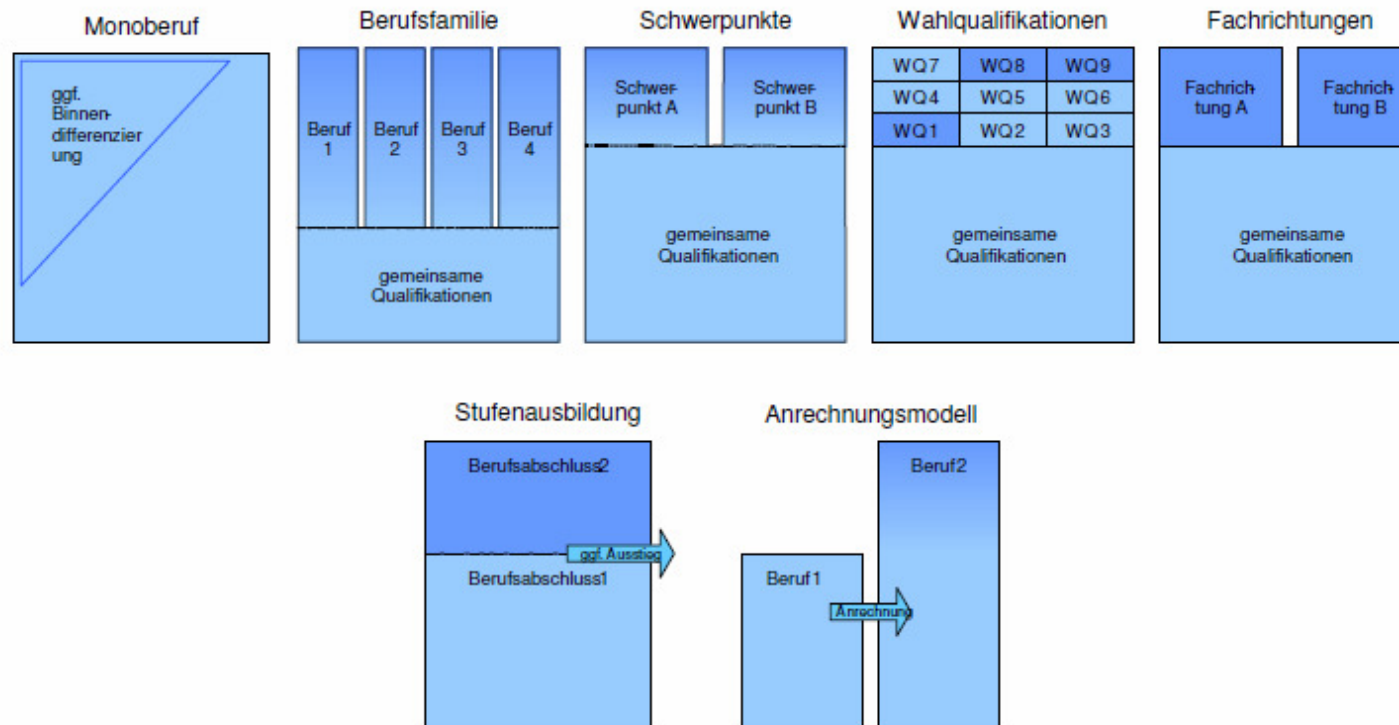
Monoberuf

ggf. Binnendifferenzierung

Berufsfamilie

Beruf 1

Beruf 2

Beruf 3

Beruf 4

gemeinsame Qualifikationen

Schwerpunkte

Schwerpunkt A

Schwerpunkt B

gemeinsame Qualifikationen

Wahlqualifikationen

| WQ7 | WQ8 | WQ9 |
|---|---|---|
| WQ4 | WQ5 | WQ6 |
| WQ1 | WQ2 | WQ3 |

gemeinsame Qualifikationen

Fachrichtungen

Fachrichtung A

Fachrichtung B

gemeinsame Qualifikationen

Stufenausbildung

Berufsabschluss2

ggf. Ausstieg

Berufsabschluss1

Anrechnungsmodell

Beruf2

Beruf1

Anrechnung